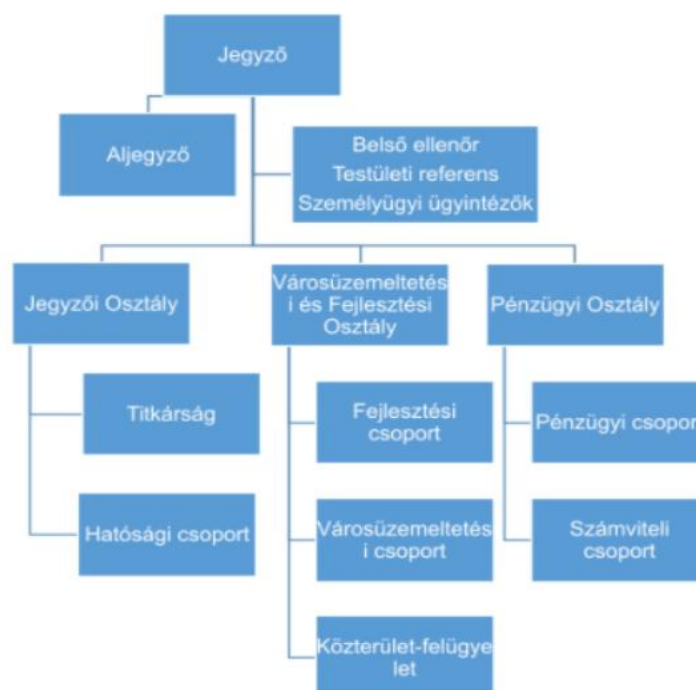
Jegyző

Aljegyző

Belső ellenőr
Testületi referens
Személyügyi ügyintézők

Jegyzői Osztály

Titkárság

Hatósági csoport

Városüzemeltetési és Fejlesztési Osztály

Fejlesztési csoport

Városüzemeltetési csoport

Közterület-felügyelet

Pénzügyi Osztály

Pénzügyi csopor

Számviteli csoport